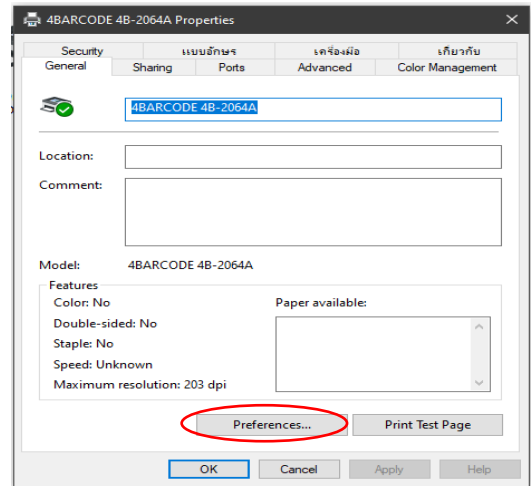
4BARCODE 4B-2064A Properties

Security
แบบอักษร
เครื่องมือ
เกี่ยวกับ
General
Sharing
Ports
Advanced
Color Management

4BARCODE 4B-2064A

Location:

Comment:

Model: 4BARCODE 4B-2064A

Features
Color: No
Double-sided: No
Staple: No
Speed: Unknown
Maximum resolution: 203 dpi

Paper available:

Preferences...
Print Test Page

OK
Cancel
Apply
Help